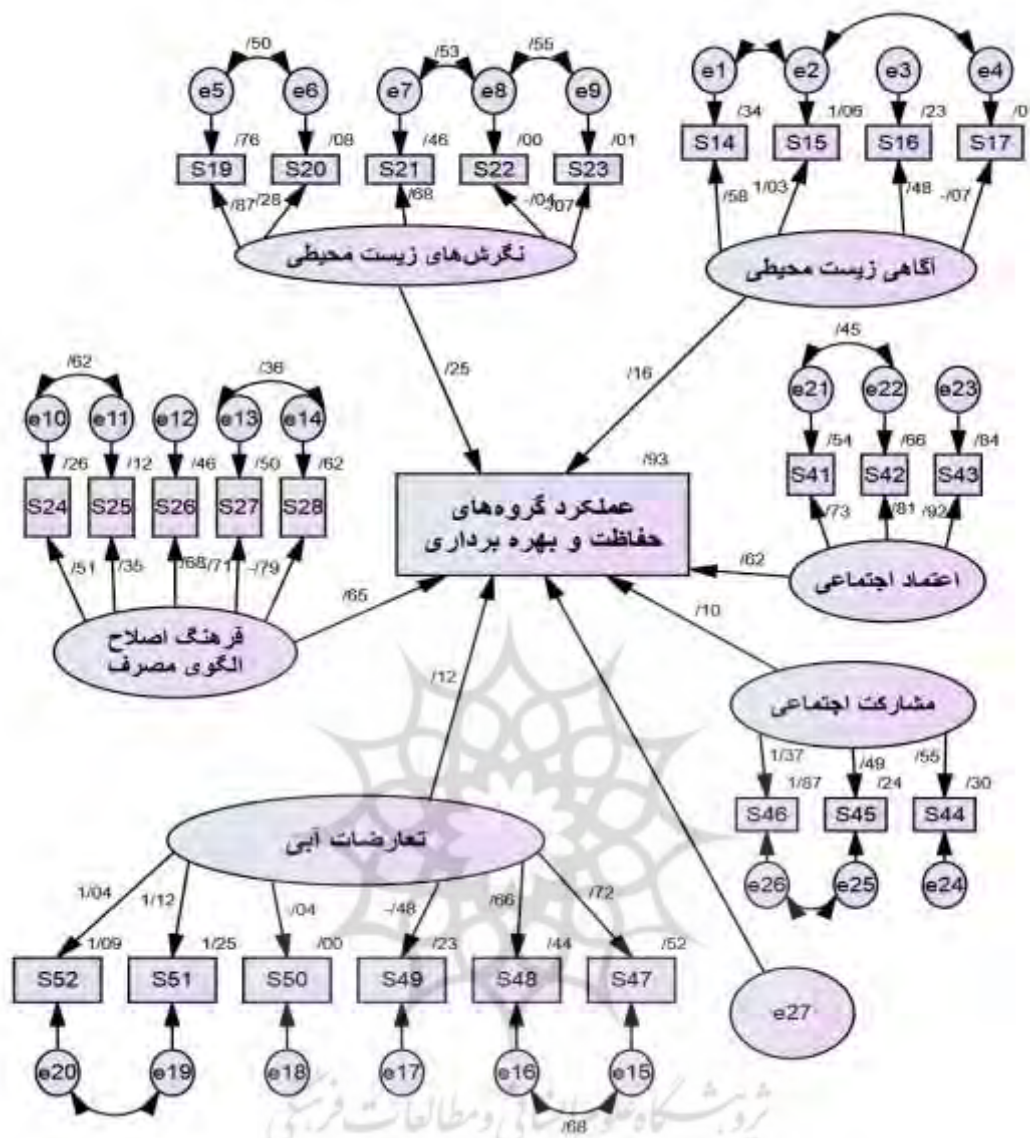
/50
e5
e6
/76
/08
S19
S20
/87
/28
/53
/55
e7
e8
e9
/46
/00
/01
S21
S22
S23
/68
-/04
/07
نگرش‌های زیست محیطی

e1
e2
e3
e4
/34
1/06
/23
/0
S14
S15
S16
S17
/58
1/03
/48
-/07
آگاهی زیست محیطی

/25
/16

/62
/36
e10
e11
e12
e13
e14
/26
/12
/46
/50
/62
S24
S25
S26
S27
S28
/51
/35
/68
/71
-/79
فرهنگ اصلاح الگوی مصرف
/65

/93
عملکرد گروه‌های حفاظت و بهره برداری

/45
e21
e22
e23
/54
/66
/84
S41
S42
S43
/73
/81
/92
/62
اعتماد اجتماعی

/10
/12
مشارکت اجتماعی
1/37
/49
/55
1/87
/24
/30
S46
S45
S44
e26
e25
e24

تعارضات آبی
1/04
1/12
/04
-/48
/66
/72
1/09
1/25
/00
/23
/44
/52
S52
S51
S50
S49
S48
S47
e27
e20
e19
e18
e17
e16
e15
/68
پژوهشگاه علوم انسانی و مطالعات فرهنگی